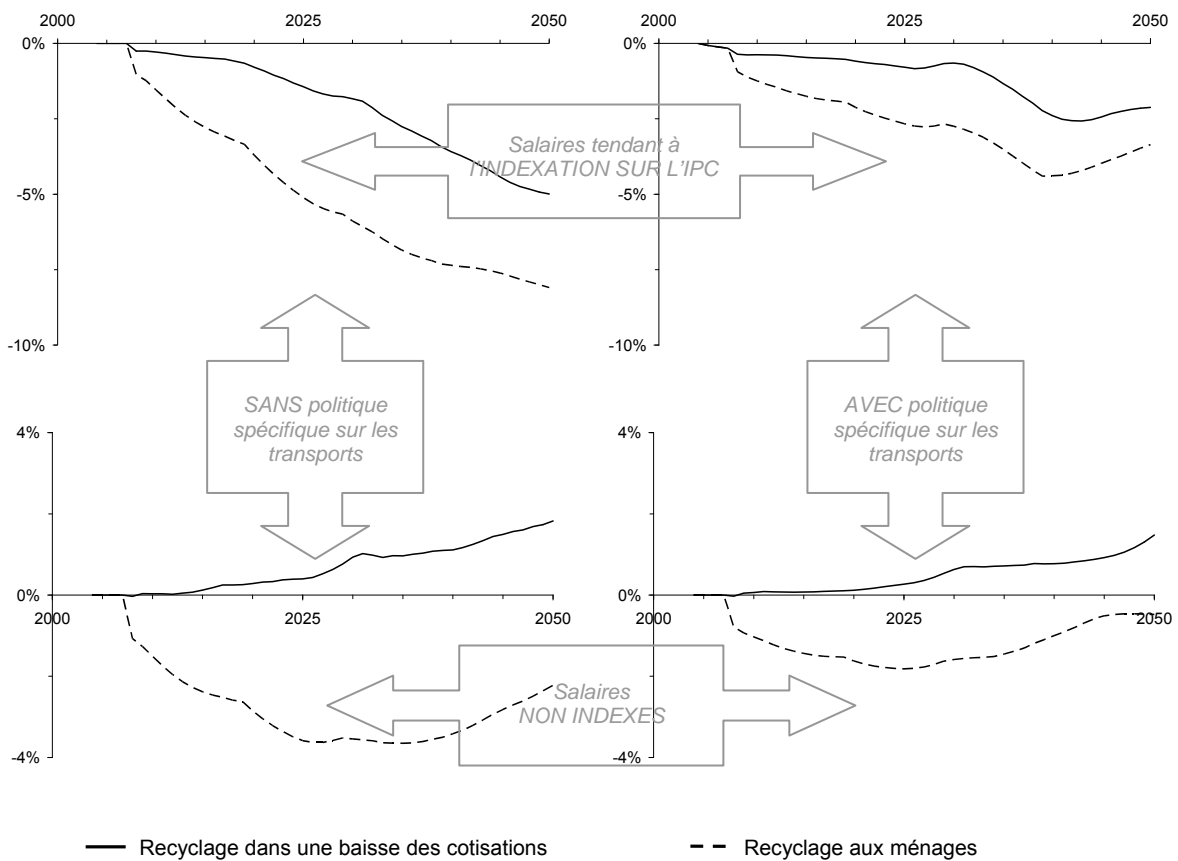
2000 2025 2050
0%
-5%
-10%

2000 2025 2050
0%
-5%
-10%

Salaires tendant à l'INDEXATION SUR L'IPC

SANS politique spécifique sur les transports

AVEC politique spécifique sur les transports

4%
0%
-4%
2000 2025 2050

4%
0%
-4%
2000 2025 2050

Salaires NON INDEXES

Recyclage dans une baisse des cotisations

Recyclage aux ménages